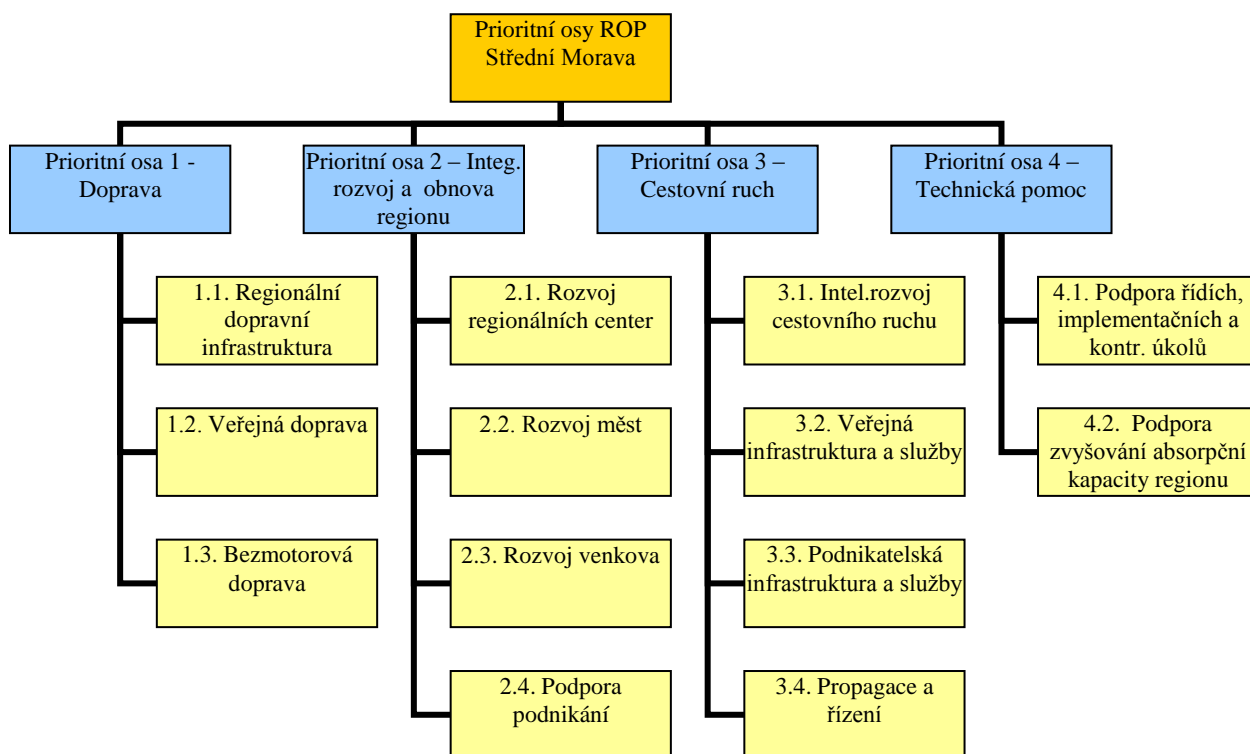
Prioritní osy ROP Střední Morava

Prioritní osa 1 - Doprava

1.1. Regionální dopravní infrastruktura

1.2. Veřejná doprava

1.3. Bezmotorová doprava

Prioritní osa 2 – Integ. rozvoj a obnova regionu

2.1. Rozvoj regionálních center

2.2. Rozvoj měst

2.3. Rozvoj venkova

2.4. Podpora podnikání

Prioritní osa 3 – Cestovní ruch

3.1. Intel.rozvoj cestovního ruchu

3.2. Veřejná infrastruktura a služby

3.3. Podnikatelská infrastruktura a služby

3.4. Propagace a řízení

Prioritní osa 4 – Technická pomoc

4.1. Podpora řídích, implementačních a kontr. úkolů

4.2. Podpora zvyšování absorpční kapacity regionu